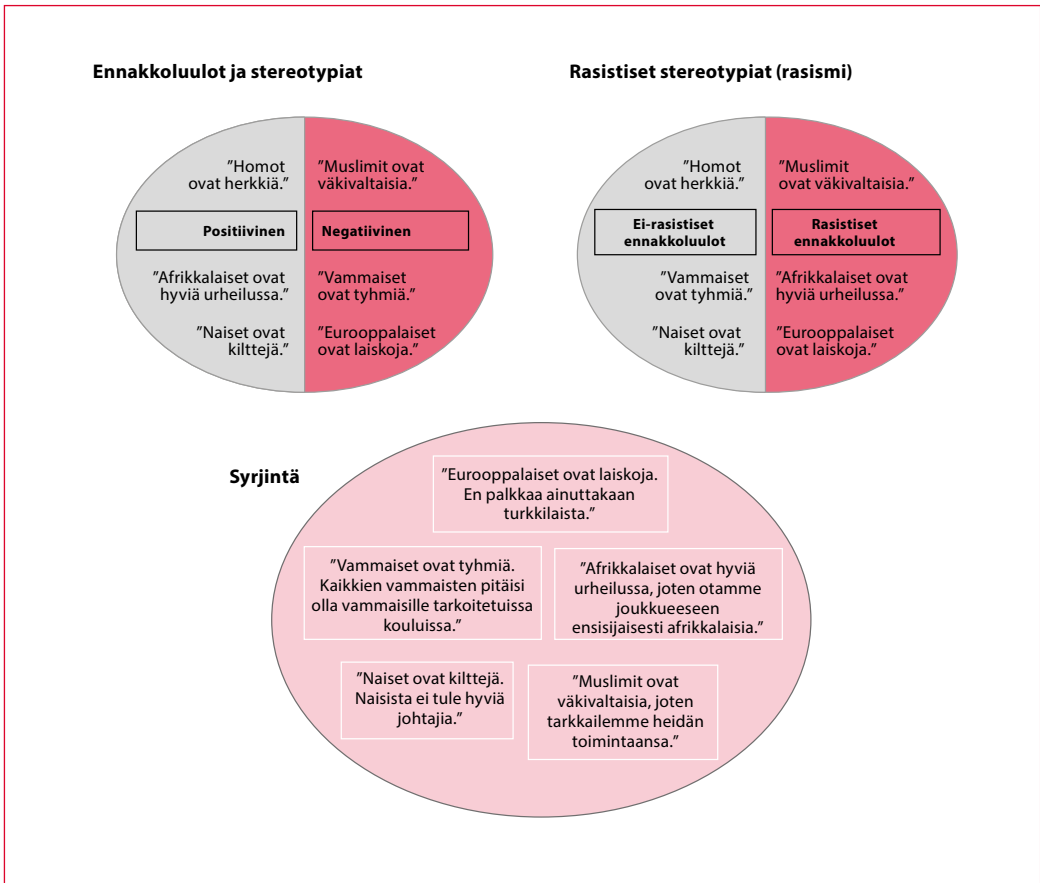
Ennakkoluulot ja stereotypiat

”Homot ovat herkkiä.”

”Muslimit ovat väkivaltaisia.”

Positiivinen

Negatiivinen

”Afrikkalaiset ovat hyviä urheilussa.”

”Vammaiset ovat tyhmiä.”

”Naiset ovat kilttejä.”

”Eurooppalaiset ovat laiskoja.”

Rasistiset stereotypiat (rasismi)

”Homot ovat herkkiä.”

”Muslimit ovat väkivaltaisia.”

Ei-rasistiset ennakkoluulot

Rasistiset ennakkoluulot

”Vammaiset ovat tyhmiä.”

”Afrikkalaiset ovat hyviä urheilussa.”

”Naiset ovat kilttejä.”

”Eurooppalaiset ovat laiskoja.”

Syrjintä

”Eurooppalaiset ovat laiskoja. En palkkaa ainuttakaan turkkilaista.”

”Vammaiset ovat tyhmiä. Kaikkien vammaisten pitäisi olla vammaisille tarkoitetuissa kouluissa.”

”Afrikkalaiset ovat hyviä urheilussa, joten otamme joukkueeseen ensisijaisesti afrikkalaisia.”

”Naiset ovat kilttejä. Naisista ei tule hyviä johtajia.”

”Muslimit ovat väkivaltaisia, joten tarkkailemme heidän toimintaansa.”